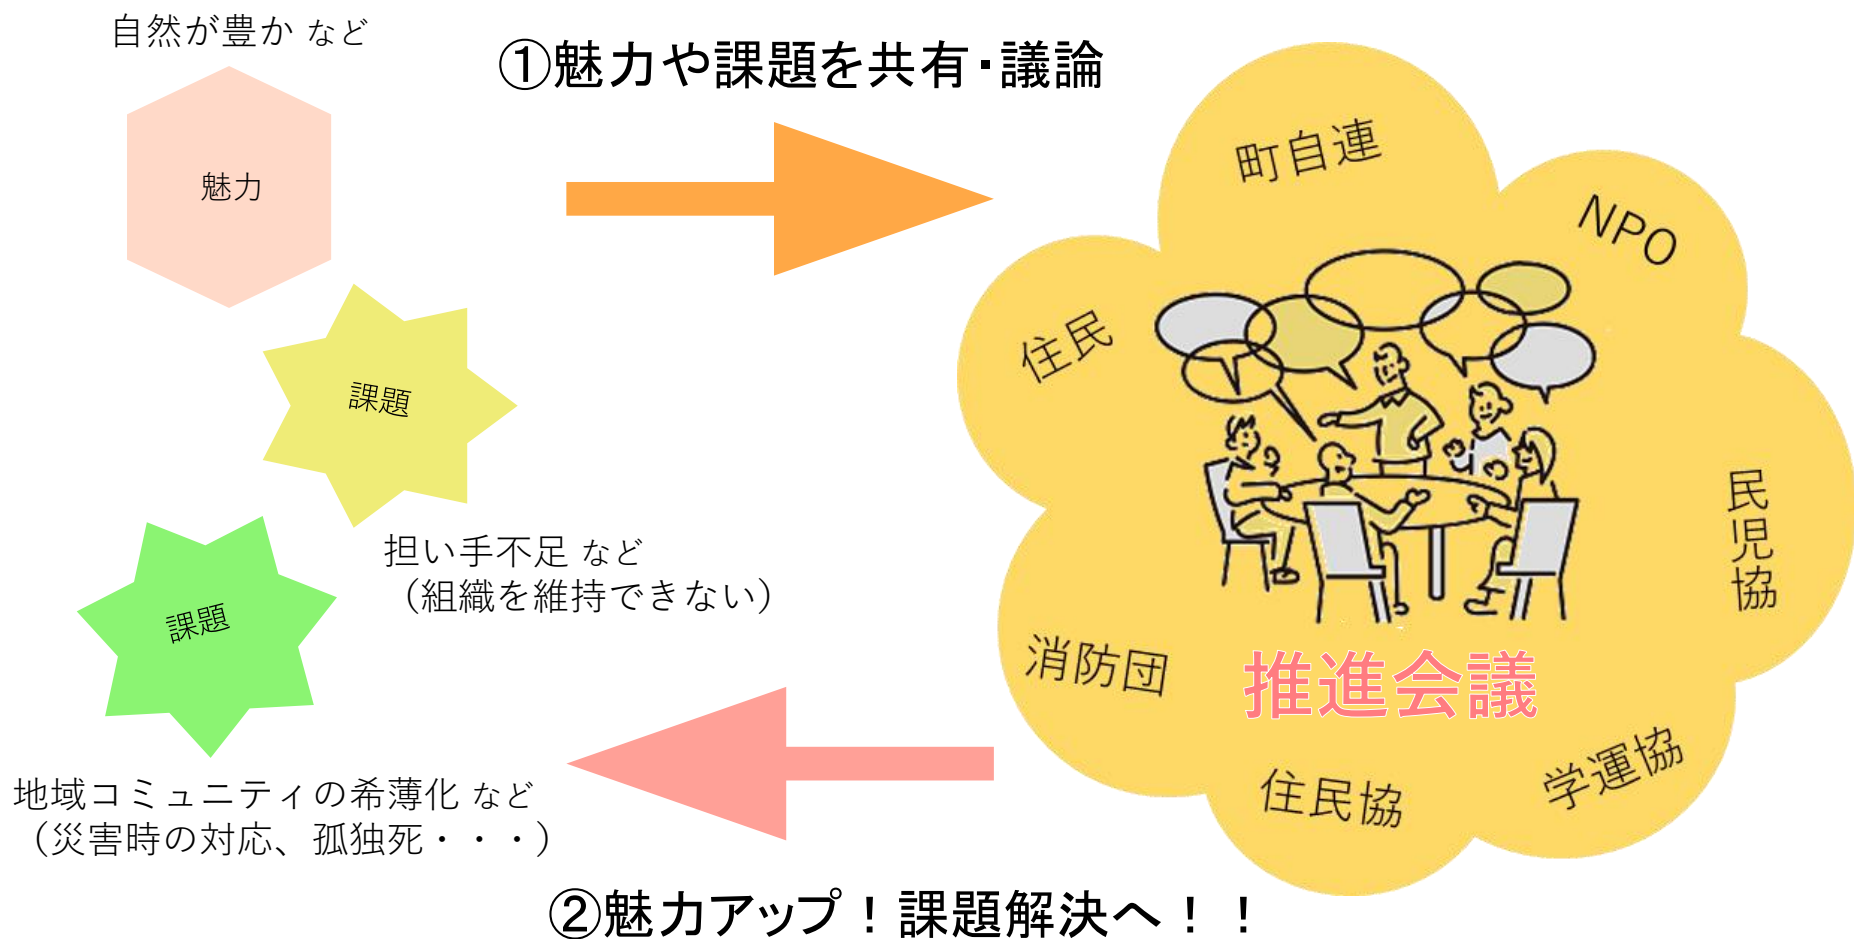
自然が豊か など

魅力

①魅力や課題を共有･議論

課題

担い手不足 など
（組織を維持できない）

課題

地域コミュニティの希薄化 など
（災害時の対応、孤独死・・・）

町自連

NPO

住民

民児協

消防団

推進会議

住民協

学運協

②魅力アップ！課題解決へ！！